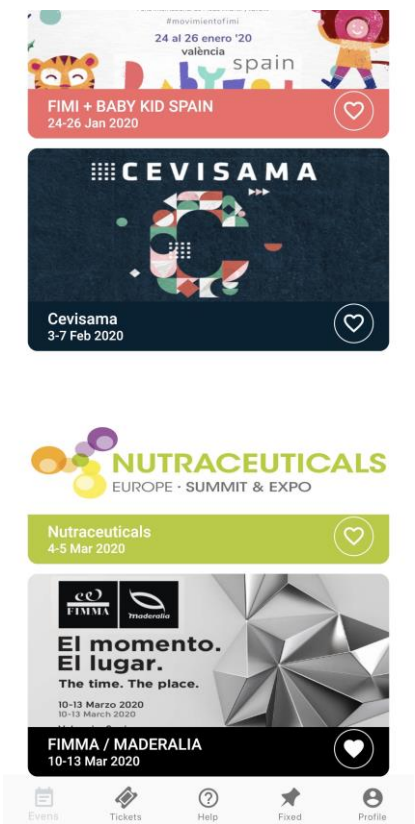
#movimientofimi
24 al 26 enero '20
valència
spain

FIMI + BABY KID SPAIN
24-26 Jan 2020

CEVISAMA

Cevisama
3-7 Feb 2020

NUTRACEUTICALS
EUROPE · SUMMIT & EXPO

Nutraceuticals
4-5 Mar 2020

FIMMA
Maderalia

El momento.
El lugar.
The time. The place.
10-13 Marzo 2020
10-13 March 2020

FIMMA / MADERALIA
10-13 Mar 2020

Events
Tickets
Help
Fixed
Profile